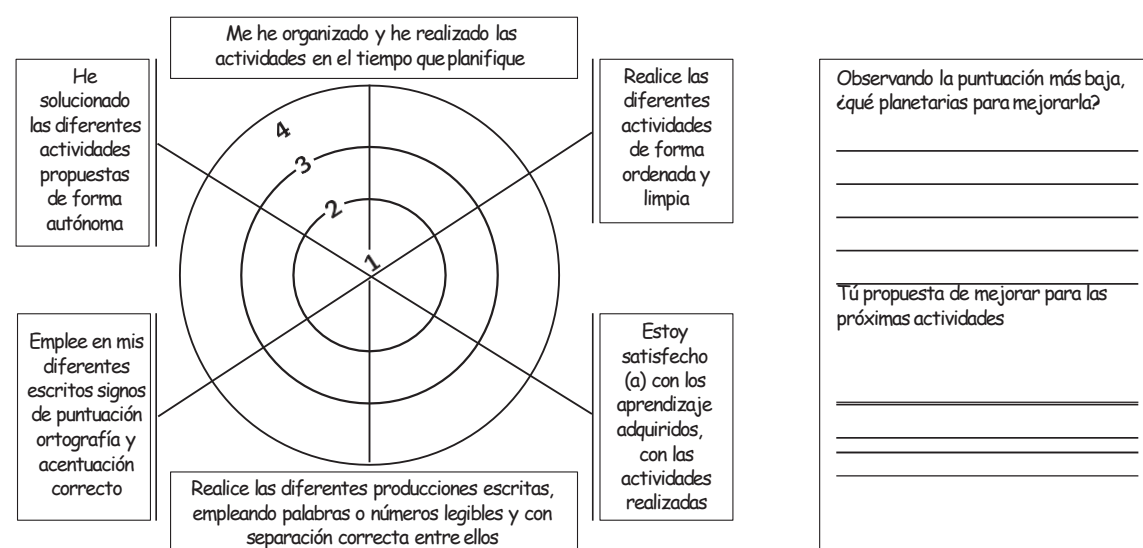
Me he organizado y he realizado las actividades en el tiempo que planifique

He solucionado las diferentes actividades propuestas de forma autónoma

4

3

2

1

Realice las diferentes actividades de forma ordenada y limpia

Emplee en mis diferentes escritos signos de puntuación ortografía y acentuación correcto

Estoy satisfecho (a) con los aprendizaje adquiridos, con las actividades realizadas

Realice las diferentes producciones escritas, empleando palabras o números legibles y con separación correcta entre ellos

Observando la puntuación más baja, ¿qué planetarias para mejorarla?

Tú propuesta de mejorar para las próximas actividades